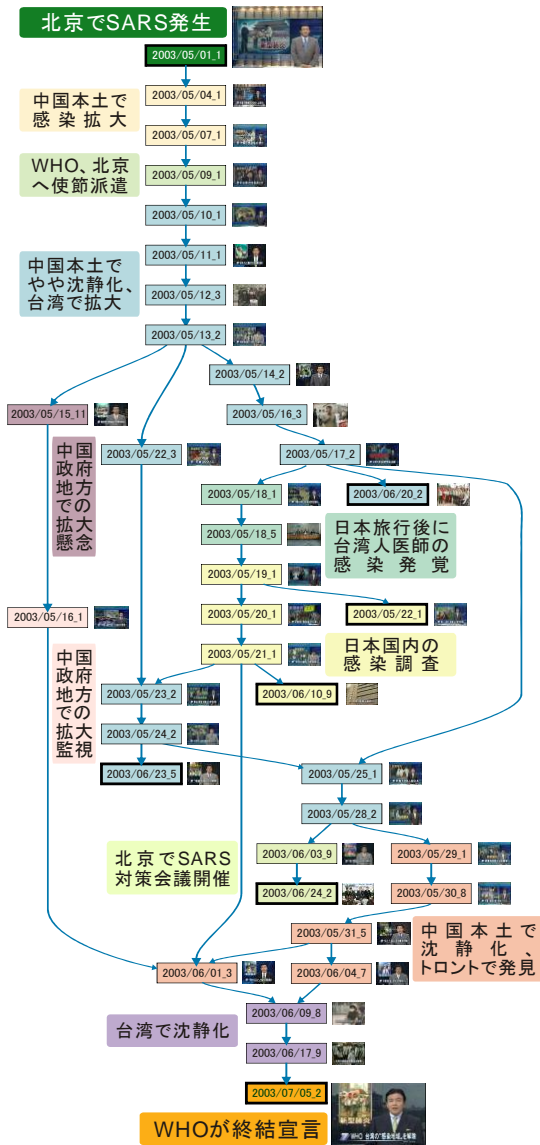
北京でSARS発生

2003/05/01_1

中国本土で感染拡大

2003/05/04_1

2003/05/07_1

WHO、北京へ使節派遣

2003/05/09_1

2003/05/10_1

2003/05/11_1

中国本土でやや沈静化、台湾で拡大

2003/05/12_3

2003/05/13_2

2003/05/14_2

2003/05/15_11

2003/05/16_3

中国政府地方での拡大懸念

2003/05/22_3

2003/05/17_2

2003/05/18_1

2003/06/20_2

2003/05/18_5

日本旅行後に台湾人医師の感染発覚

2003/05/19_1

2003/05/16_1

2003/05/20_1

2003/05/22_1

中国政府地方での拡大監視

2003/05/21_1

日本国内の感染調査

2003/05/23_2

2003/06/10_9

2003/05/24_2

2003/06/23_5

2003/05/25_1

2003/05/28_2

北京でSARS対策会議開催

2003/06/03_9

2003/05/29_1

2003/06/24_2

2003/05/30_8

2003/05/31_5

中国本土で沈静化、トロントで発見

2003/06/01_3

2003/06/04_7

2003/06/09_8

台湾で沈静化

2003/06/17_9

2003/07/05_2

WHOが終結宣言